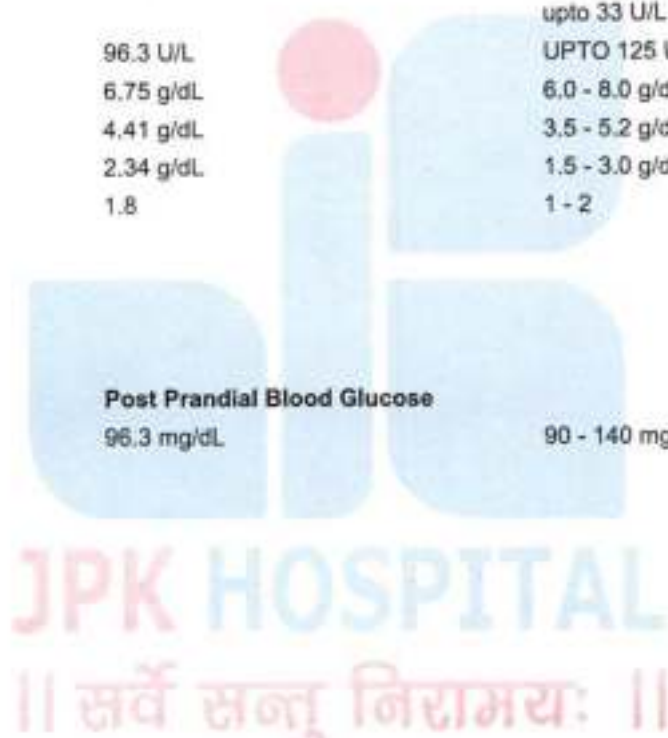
|  | upto 33 U/L |
|---|---|
| 96.3 U/L | UPTO 125 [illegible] |
| 6.75 g/dL | 6.0 - 8.0 g/d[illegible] |
| 4.41 g/dL | 3.5 - 5.2 g/d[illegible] |
| 2.34 g/dL | 1.5 - 3.0 g/d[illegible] |
| 1.8 | 1 - 2 |

**Post Prandial Blood Glucose**

| 96.3 mg/dL | 90 - 140 mg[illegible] |
|---|---|

JPK HOSPITAL

|| सर्वे सन्तु निरामयः ||